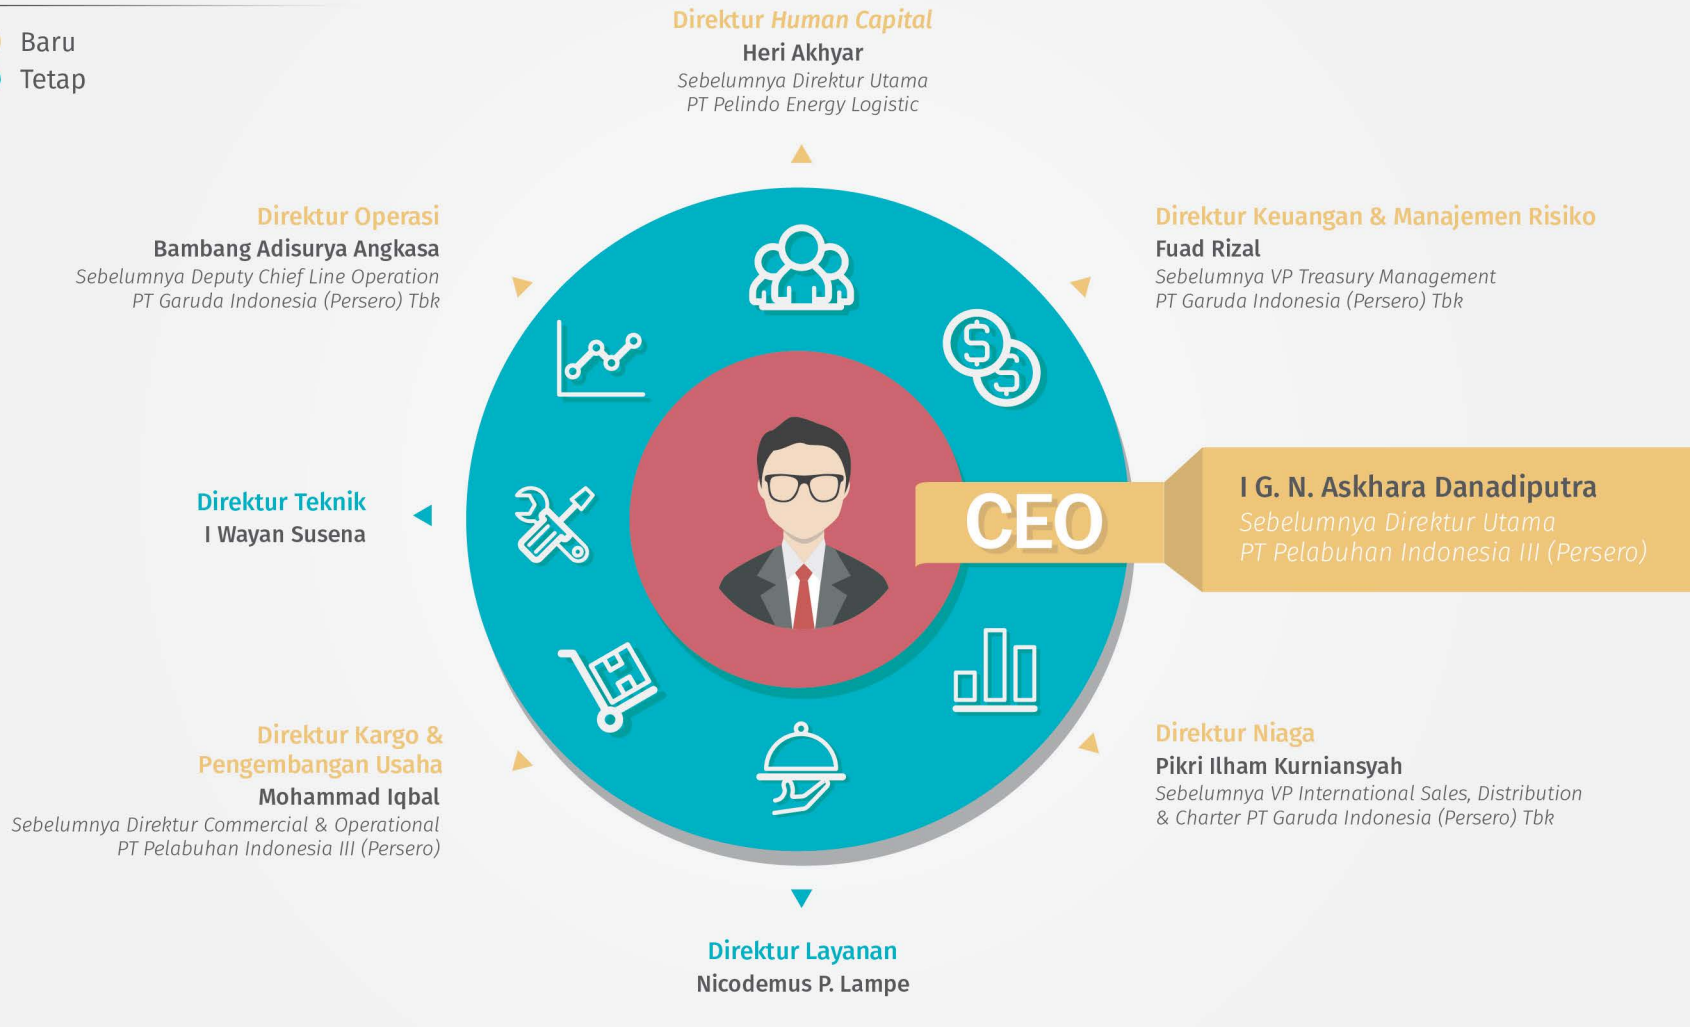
Baru
Tetap

Direktur Human Capital
Heri Akhyar
Sebelumnya Direktur Utama
PT Pelindo Energy Logistic

Direktur Operasi
Bambang Adisurya Angkasa
Sebelumnya Deputy Chief Line Operation
PT Garuda Indonesia (Persero) Tbk

Direktur Keuangan & Manajemen Risiko
Fuad Rizal
Sebelumnya VP Treasury Management
PT Garuda Indonesia (Persero) Tbk

Direktur Teknik
I Wayan Susena

CEO

I G. N. Askhara Danadiputra
Sebelumnya Direktur Utama
PT Pelabuhan Indonesia III (Persero)

Direktur Kargo & Pengembangan Usaha
Mohammad Iqbal
Sebelumnya Direktur Commercial & Operational
PT Pelabuhan Indonesia III (Persero)

Direktur Niaga
Pikri Ilham Kurniansyah
Sebelumnya VP International Sales, Distribution & Charter PT Garuda Indonesia (Persero) Tbk

Direktur Layanan
Nicodemus P. Lampe